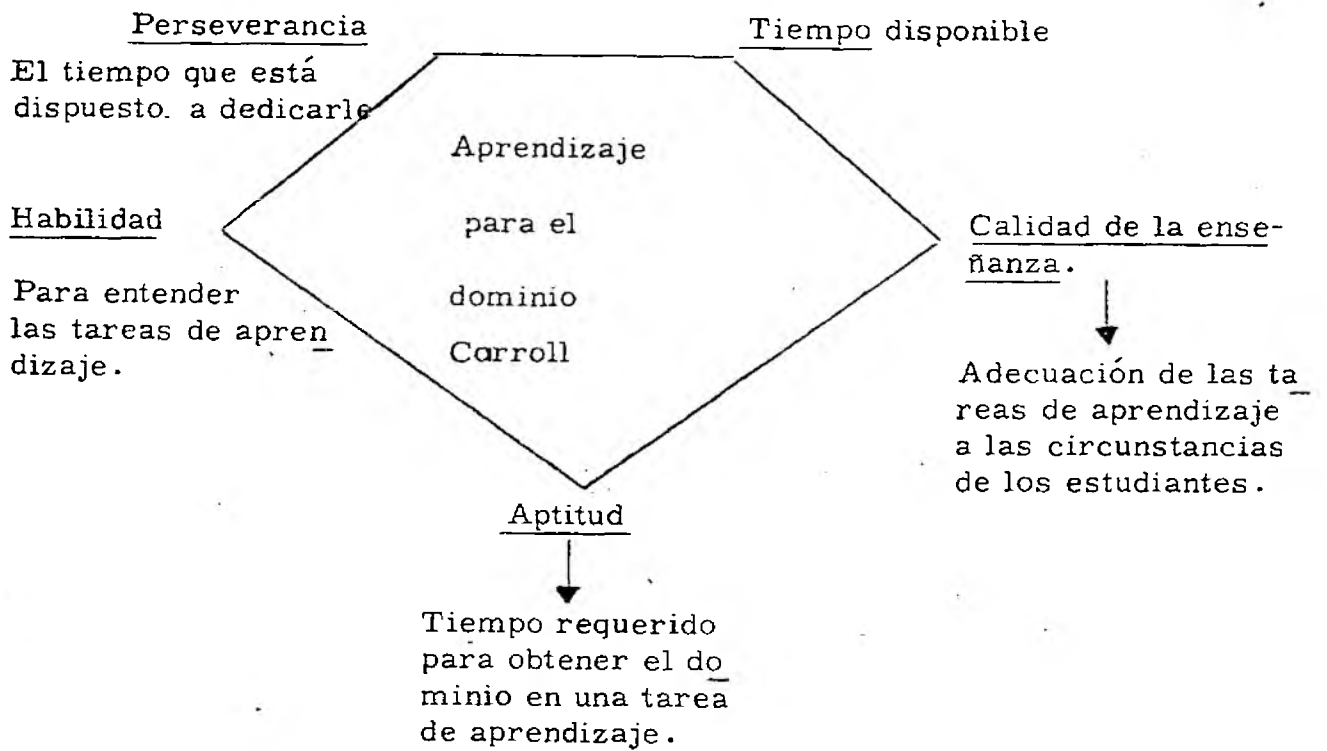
Perseverancia

El tiempo que está dispuesto. a dedicarle

Tiempo disponible

Aprendizaje

para el

dominio

Carroll

Habilidad

Para entender las tareas de aprendizaje.

Calidad de la enseñanza.

Adecuación de las tareas de aprendizaje a las circunstancias de los estudiantes.

Aptitud

Tiempo requerido para obtener el dominio en una tarea de aprendizaje.